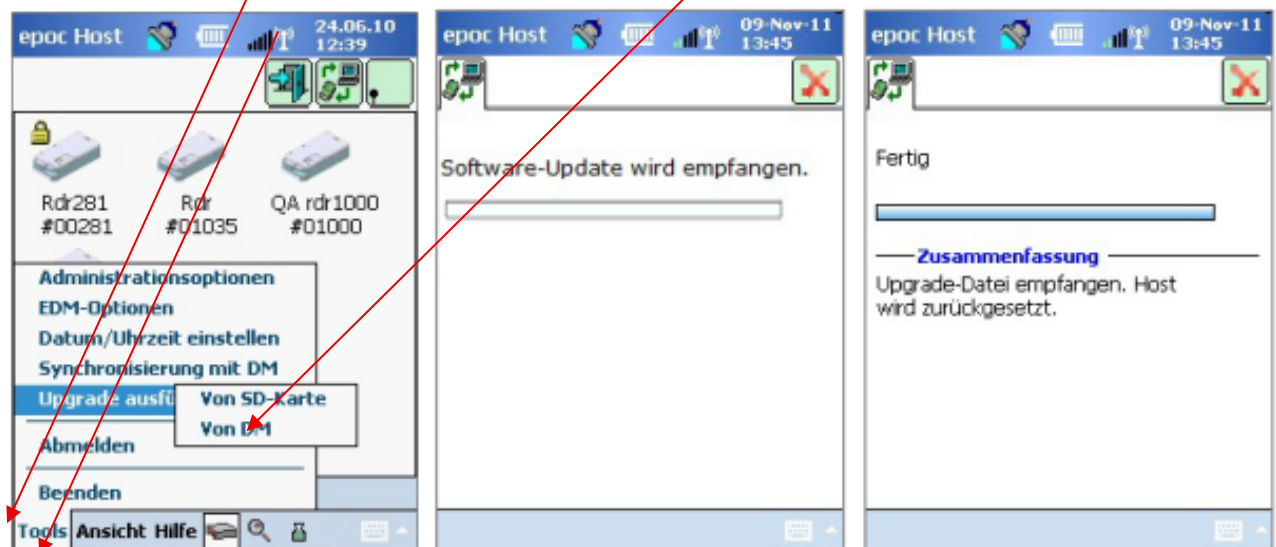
epoc Host 24.06.10 12:39

Rdr281 #00281

Rdr #01035

QA rdr1000 #01000

Administrationsoptionen
EDM-Optionen
Datum/Uhrzeit einstellen
Synchronisierung mit DM
Upgrade ausfü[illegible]
Abmelden
Beenden

Von SD-Karte
Von DM

Tools Ansicht Hilfe

epoc Host 09-Nov-11 13:45

Software-Update wird empfangen.

epoc Host 09-Nov-11 13:45

Fertig

Zusammenfassung

Upgrade-Datei empfangen. Host wird zurückgesetzt.